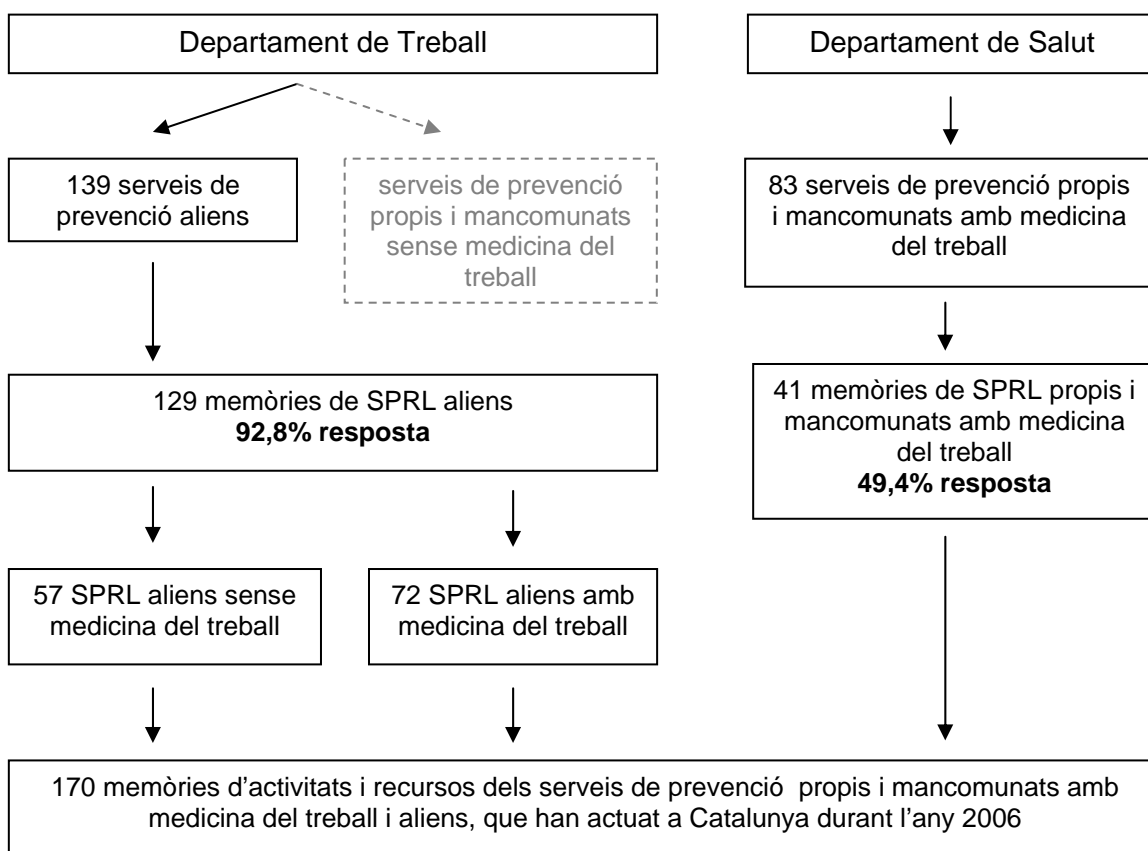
Departament de Treball

Departament de Salut

139 serveis de prevenció aliens

serveis de prevenció propis i mancomunats sense medicina del treball

83 serveis de prevenció propis i mancomunats amb medicina del treball

129 memòries de SPRL aliens
**92,8% resposta**

41 memòries de SPRL propis i mancomunats amb medicina del treball
**49,4% resposta**

57 SPRL aliens sense medicina del treball

72 SPRL aliens amb medicina del treball

170 memòries d’activitats i recursos dels serveis de prevenció propis i mancomunats amb medicina del treball i aliens, que han actuat a Catalunya durant l’any 2006